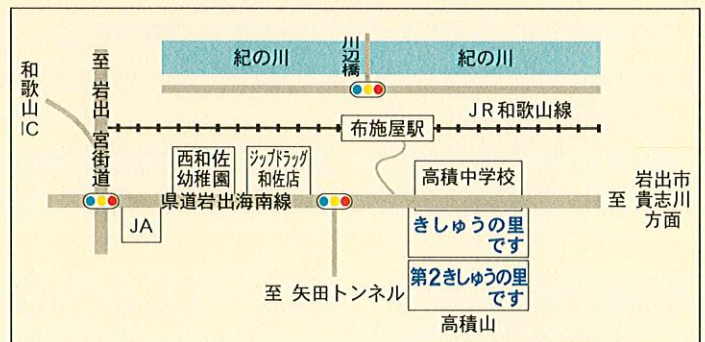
紀の川
川辺橋
紀の川
和歌山IC
至 岩出
宮街道
JR和歌山線
布施屋駅
西和佐幼稚園
ジップドラッグ和佐店
高積中学校
県道岩出海南線
至 岩出市 貴志川方面
JA
きしゅうの里です
第2きしゅうの里です
至 矢田トンネル
高積山